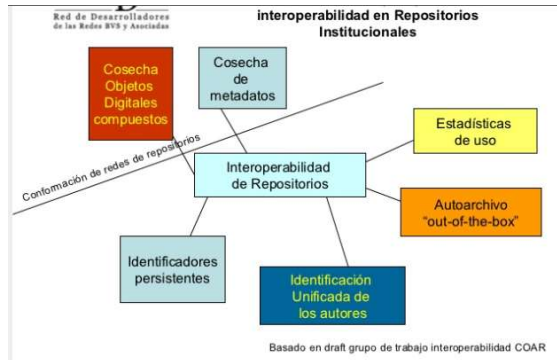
Red de Desarrolladores de las Redes BVS y Asociadas

interoperabilidad en Repositorios Institucionales

Cosecha Objetos Digitales compuestos

Cosecha de metadatos

Conformación de redes de repositorios

Estadísticas de uso

Interoperabilidad de Repositorios

Autoarchivo "out-of-the-box"

Identificadores persistentes

Identificación Unificada de los autores

Basado en draft grupo de trabajo interoperabilidad COAR